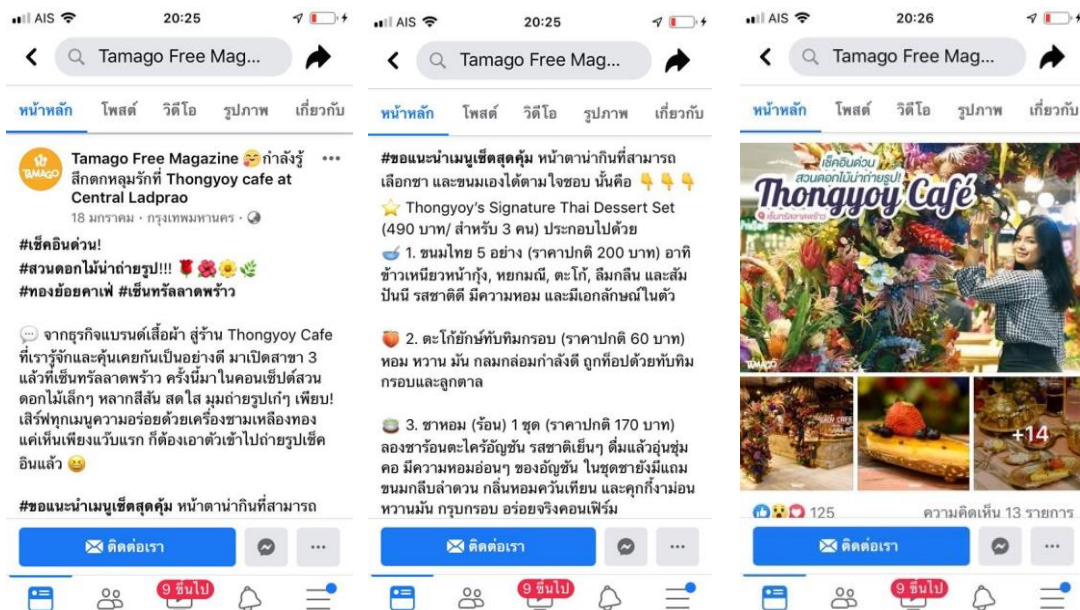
AIS 20:25

Tamago Free Mag...

หน้าหลัก โพสต์ วิดีโอ รูปภาพ เกี่ยวกับ

Tamago Free Magazine 🥰 กำลังรู้สึกตกหลุมรักที่ Thongyoy cafe at Central Ladprao
18 มกราคม · กรุงเทพมหานคร ·

#เช็คอินด่วน!
#สวนดอกไม้น่าถ่ายรูป!!! 🌹🌺🌼🌿
#ทองย้อยคาเฟ่ #เซ็นทรัลลาดพร้าว

💬 จากธุรกิจแบรนด์เสื้อผ้า สู่ร้าน Thongyoy Cafe ที่เรารู้จักและคุ้นเคยกันเป็นอย่างดี มาเปิดสาขา 3 แล้วที่เซ็นทรัลลาดพร้าว ครั้งนี้มาในคอนเซ็ปต์สวนดอกไม้เล็กๆ หลากสีสัน สดใส มุมถ่ายรูปเก๋ๆ เพียบ! เสิร์ฟทุกเมนูความอร่อยด้วยเครื่องชามเหลืองทอง แค่เห็นเพียงแว๊บแรก ก็ต้องเอาตัวเข้าไปถ่ายรูปเช็คอินแล้ว 😆

#ขอแนะนำเมนูเซ็ตสุดคุ้ม หน้าตาน่ากินที่สามารถ

ติดต่อเรา

9 ขึ้นไป

AIS 20:25

Tamago Free Mag...

หน้าหลัก โพสต์ วิดีโอ รูปภาพ เกี่ยวกับ

#ขอแนะนำเมนูเซ็ตสุดคุ้ม หน้าตาน่ากินที่สามารถเลือกชา และขนมเองได้ตามใจชอบ นั่นคือ 👇👇👇
⭐ Thongyoy's Signature Thai Dessert Set (490 บาท/ สำหรับ 3 คน) ประกอบไปด้วย
🥣 1. ขนมไทย 5 อย่าง (ราคาปกติ 200 บาท) อาทิ ข้าวเหนียวหน้ากุ้ง, หยกมณี, ตะโก้, ลืมกลืน และส้มปันนี รสชาติดี มีความหอม และมีเอกลักษณ์ในตัว

🍑 2. ตะโก้ยักษ์ทับทิมกรอบ (ราคาปกติ 60 บาท) หอม หวาน มัน กลมกล่อมกำลังดี ถูกท็อปด้วยทับทิมกรอบและลูกตาล

🍵 3. ชาหอม (ร้อน) 1 ชุด (ราคาปกติ 170 บาท) ลองชาร้อนตะไคร้อัญชัน รสชาติเย็นๆ ดื่มแล้วอุ่นชุ่มคอ มีความหอมอ่อนๆ ของอัญชัน ในชุดชายังมีแถมขนมกลีบลำดวน กลิ่นหอมควันเทียน และคุกกี้งาม่อนหวานมัน กรุบกรอบ อร่อยจริงคอนเฟิร์ม

ติดต่อเรา

9 ขึ้นไป

AIS 20:26

Tamago Free Mag...

หน้าหลัก โพสต์ วิดีโอ รูปภาพ เกี่ยวกับ

เช็คอินด่วน สวนดอกไม้น่าถ่ายรูป!
Thongyoy Café
เซ็นทรัลลาดพร้าว
TAMAGO

+14

125 ความคิดเห็น 13 รายการ

ติดต่อเรา

9 ขึ้นไป